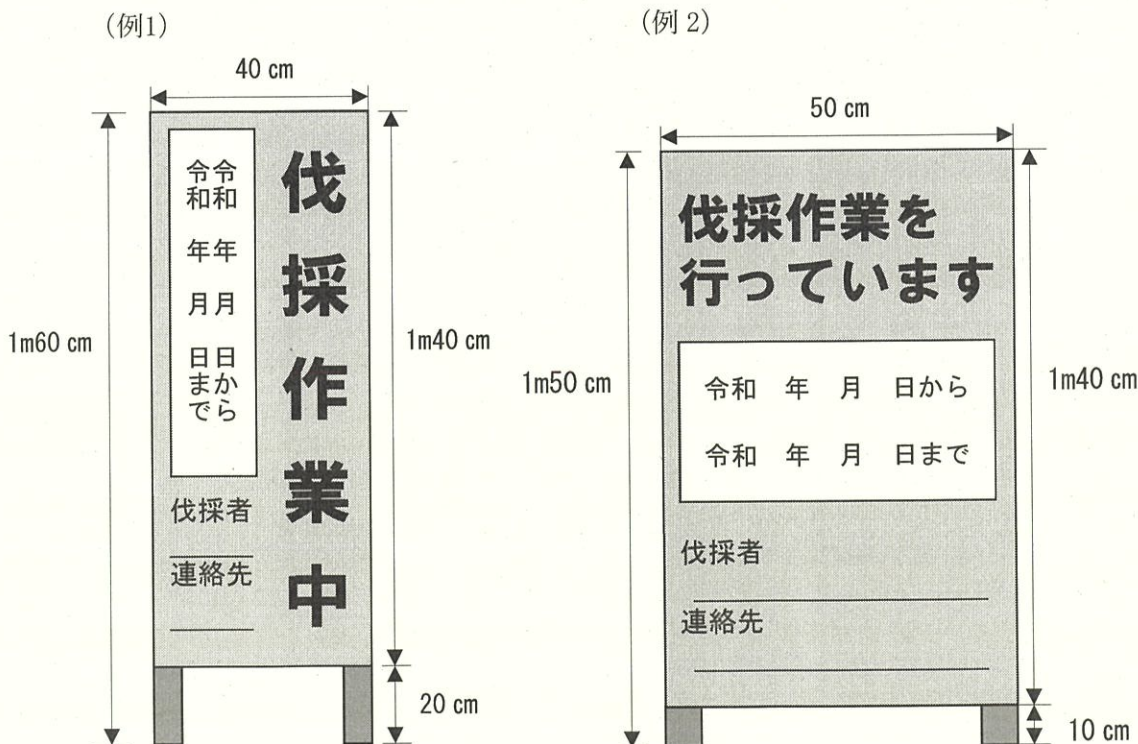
(例1)

40 cm

1m60 cm

伐採作業中

令和　年　月　日から
令和　年　月　日まで

伐採者

連絡先

1m40 cm

20 cm

(例 2)

50 cm

1m50 cm

伐採作業を
行っています

令和　年　月　日から

令和　年　月　日まで

伐採者

連絡先

1m40 cm

10 cm